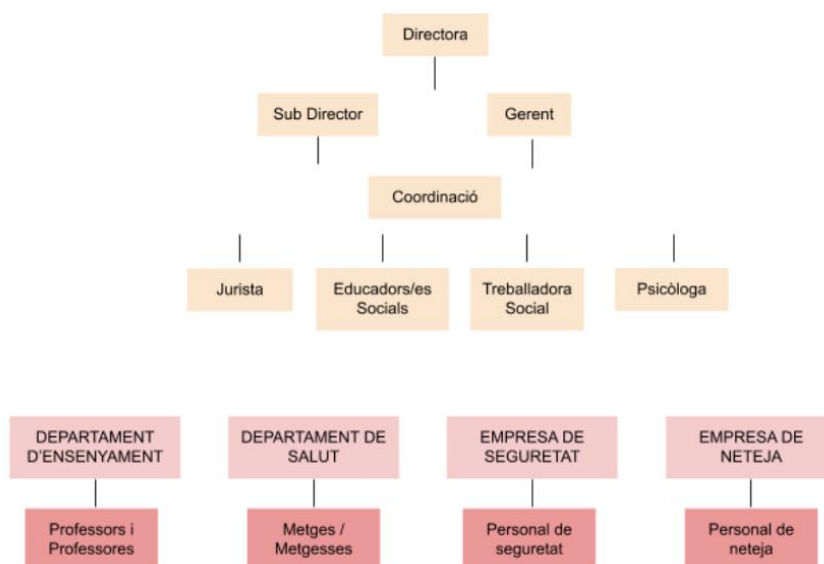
Directora

Sub Director

Gerent

Coordinació

Jurista

Educadors/es Socials

Treballadora Social

Psicòloga

DEPARTAMENT D'ENSENYAMENT

Professors i Professores

DEPARTAMENT DE SALUT

Metges / Metgesses

EMPRESA DE SEGURETAT

Personal de seguretat

EMPRESA DE NETEJA

Personal de neteja